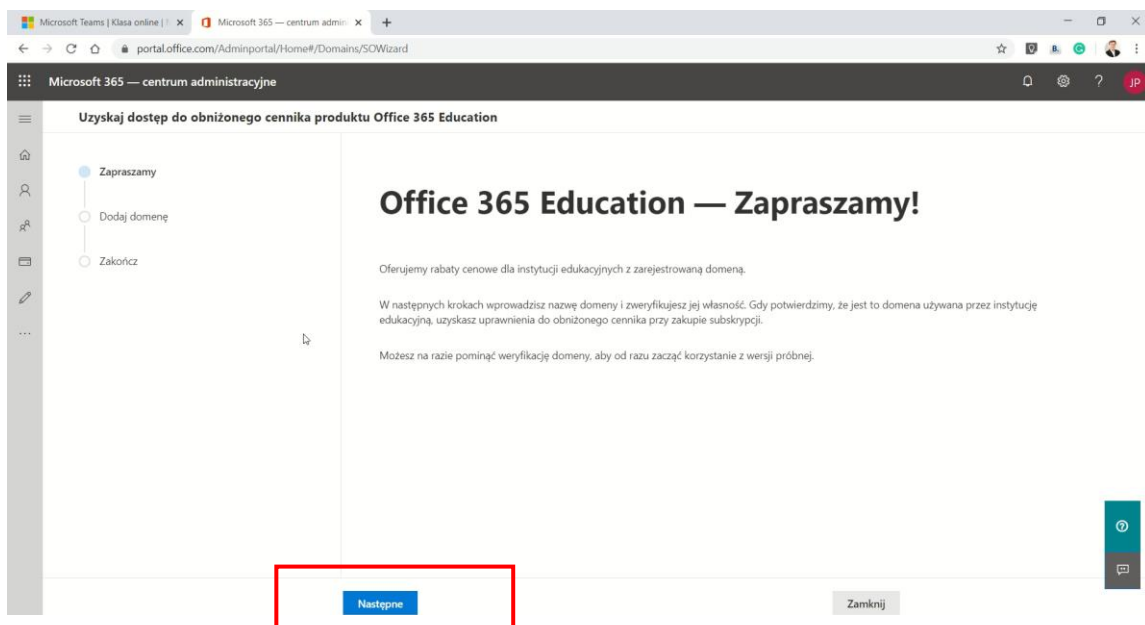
Microsoft Teams | Klasa online | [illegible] ×
Microsoft 365 — centrum admin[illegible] ×
+

portal.office.com/Adminportal/Home#/Domains/SOWizard

Microsoft 365 — centrum administracyjne

JP

Uzyskaj dostęp do obniżonego cennika produktu Office 365 Education

Zapraszamy
Dodaj domenę
Zakończ

Office 365 Education — Zapraszamy!

Oferujemy rabaty cenowe dla instytucji edukacyjnych z zarejestrowaną domeną.

W następnych krokach wprowadzisz nazwę domeny i zweryfikujesz jej własność. Gdy potwierdzimy, że jest to domena używana przez instytucję edukacyjną, uzyskasz uprawnienia do obniżonego cennika przy zakupie subskrypcji.

Możesz na razie pominąć weryfikację domeny, aby od razu zacząć korzystanie z wersji próbnej.

Następne
Zamknij